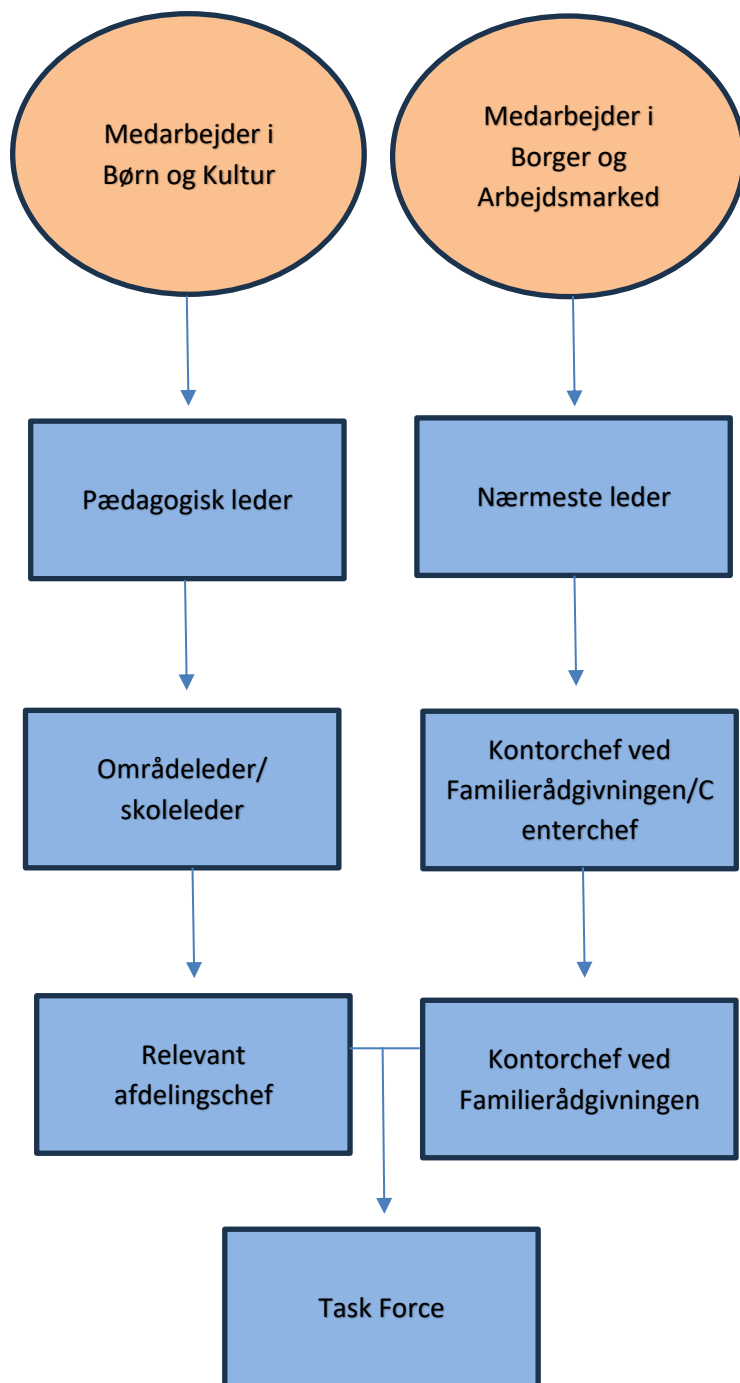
Medarbejder i Børn og Kultur

Medarbejder i Borger og Arbejdsmarked

Pædagogisk leder

Nærmeste leder

Områdeleder/ skoleleder

Kontorchef ved Familierådgivningen/Centerchef

Relevant afdelingschef

Kontorchef ved Familierådgivningen

Task Force